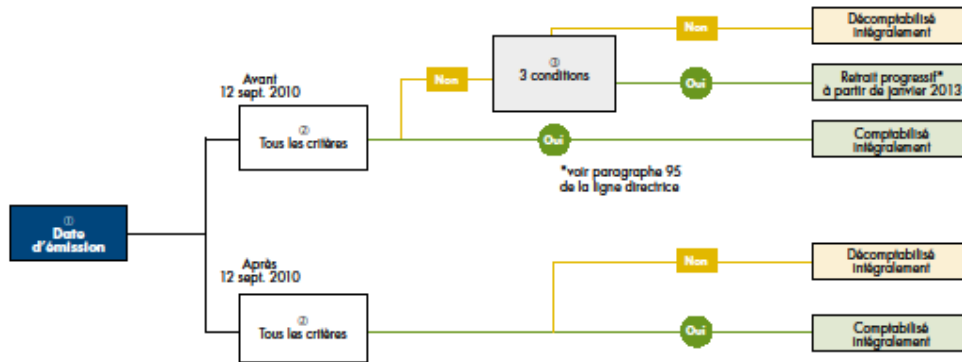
①
Date d'émission

Avant
12 sept. 2010

②
Tous les critères

Non

③
3 conditions

Non

Décomptabilisé intégralement

Oui

Retrait progressif* à partir de janvier 2013

Oui

Comptabilisé intégralement

*voir paragraphe 95 de la ligne directrice

Après
12 sept. 2010

②
Tous les critères

Non

Décomptabilisé intégralement

Oui

Comptabilisé intégralement